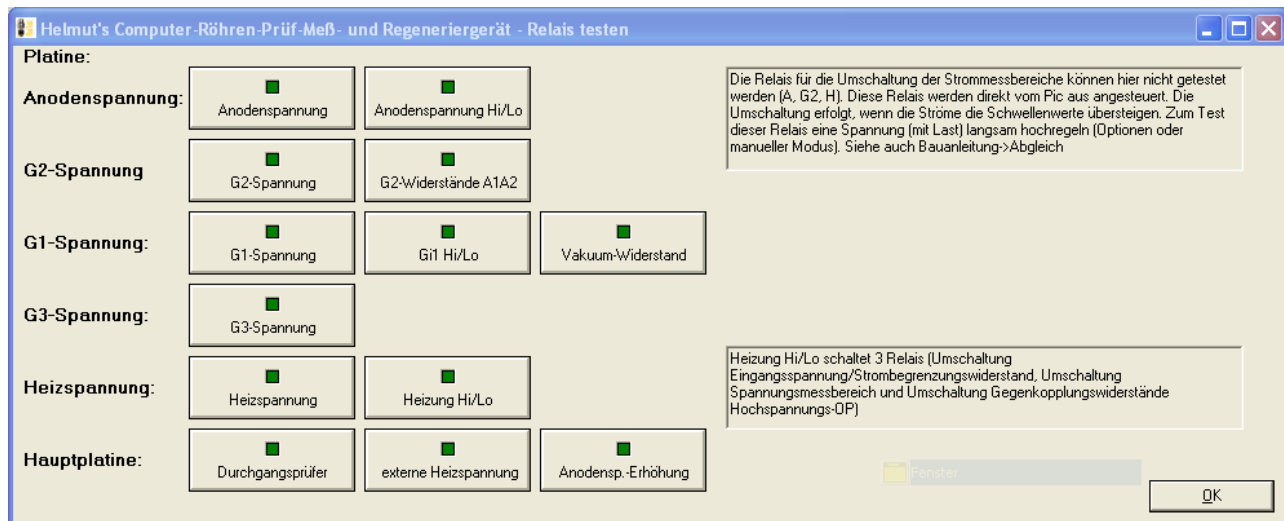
Helmut's Computer-Röhren-Prüf-Meß- und Regeneriergerät - Relais testen

Platine:

Anodenspannung:
Anodenspannung
Anodenspannung Hi/Lo

Die Relais für die Umschaltung der Strommessbereiche können hier nicht getestet werden (A, G2, H). Diese Relais werden direkt vom Pic aus angesteuert. Die Umschaltung erfolgt, wenn die Ströme die Schwellenwerte übersteigen. Zum Test dieser Relais eine Spannung (mit Last) langsam hochregeln (Optionen oder manueller Modus). Siehe auch Bauanleitung->Abgleich

G2-Spannung
G2-Spannung
G2-Widerstände A1A2

G1-Spannung:
G1-Spannung
Gi1 Hi/Lo
Vakuum-Widerstand

G3-Spannung:
G3-Spannung

Heizspannung:
Heizspannung
Heizung Hi/Lo

Heizung Hi/Lo schaltet 3 Relais (Umschaltung Eingangsspannung/Strombegrenzungswiderstand, Umschaltung Spannungsmessbereich und Umschaltung Gegenkopplungswiderstände Hochspannungs-OP)

Hauptplatine:
Durchgangsprüfer
externe Heizspannung
Anodensp.-Erhöhung

Fenster

OK